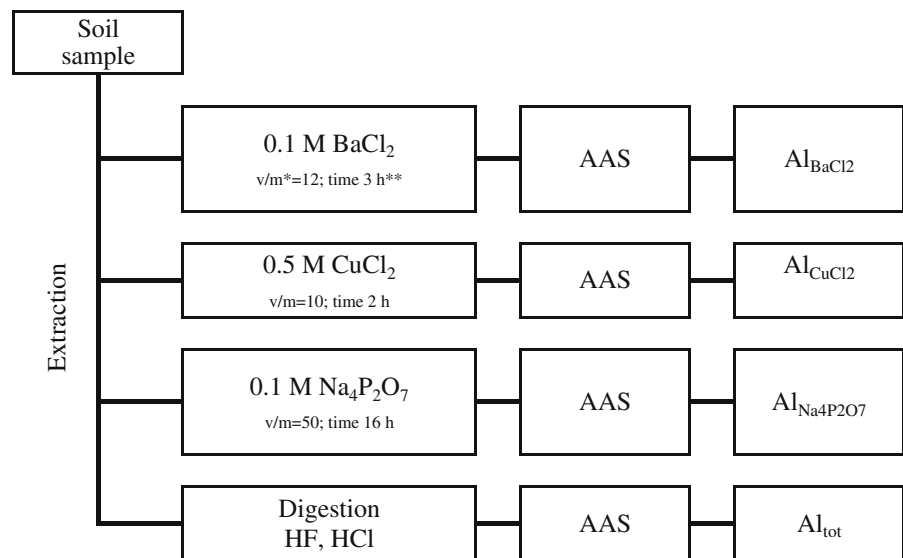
Soil sample

Extraction

0.1 M $BaCl_2$
v/m*=12; time 3 h**

AAS

$Al_{BaCl2}$

0.5 M $CuCl_2$
v/m=10; time 2 h

AAS

$Al_{CuCl2}$

0.1 M $Na_4P_2O_7$
v/m=50; time 16 h

AAS

$Al_{Na4P2O7}$

Digestion
HF, HCl

AAS

$Al_{tot}$